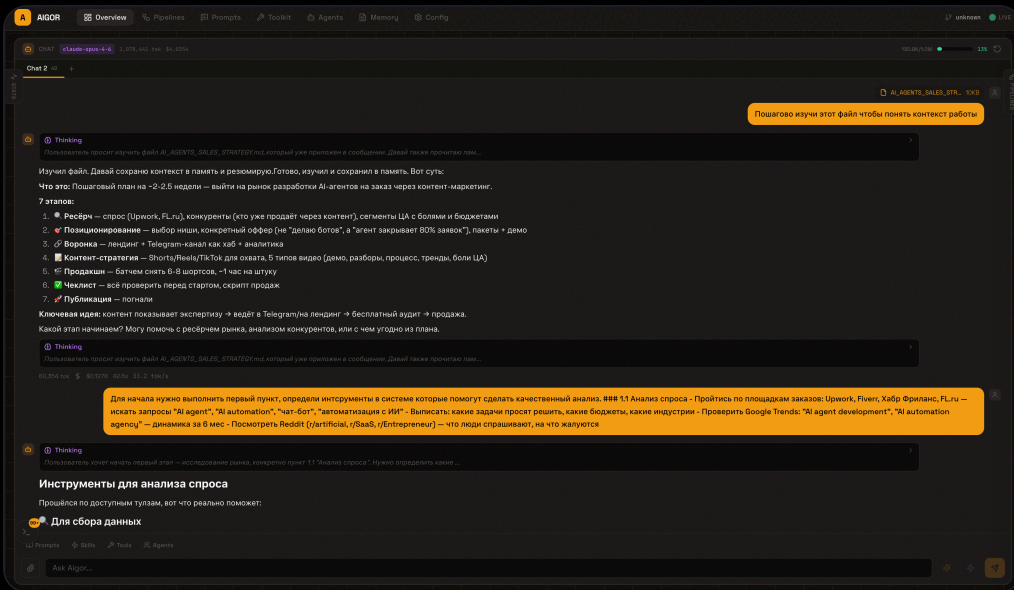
A AIGOR Overview Pipelines Prompts Toolkit Agents Memory Config unknown LIVE

CHAT claude-opus-4-6 1,078,441 tok $4,035s

Chat 2

AI_AGENTS_SALES_STR... 10KB

Пошагово изучи этот файл чтобы понять контекст работы

Thinking
Пользователь просит изучить файл AI_AGENTS_SALES_STRATEGY.md, который уже приложен в сообщении. Давай также прочитаю пам...

Изучил файл. Давай сохраню контекст в память и резюмирую.Готово, изучил и сохранил в память. Вот суть:

Что это: Пошаговый план на ~2-2.5 недели — выйти на рынок разработки AI-агентов на заказ через контент-маркетинг.

7 этапов:

1. Ресёрч — спрос (Upwork, FL.ru), конкуренты (кто уже продаёт через контент), сегменты ЦА с болями и бюджетами
2. Позиционирование — выбор ниши, конкретный оффер (не "делаю ботов", а "агент закрывает 80% заявок"), пакеты + демо
3. Воронка — лендинг + Telegram-канал как хаб + аналитика
4. Контент-стратегия — Shorts/Reels/TikTok для охвата, 5 типов видео (демо, разборы, процесс, тренды, боли ЦА)
5. Продакшн — батчем снять 6-8 шортсов, ~1 час на штуку
6. Чеклист — всё проверить перед стартом, скрипт продаж
7. Публикация — погнали

Ключевая идея: контент показывает экспертизу → ведёт в Telegram/на лендинг → бесплатный аудит → продажа.

Какой этап начинаем? Могу помочь с ресёрчем рынка, анализом конкурентов, или с чем угодно из плана.

Thinking
Пользователь просит изучить файл AI_AGENTS_SALES_STRATEGY.md, который уже приложен в сообщении. Давай также прочитаю пам...

Для начала нужно выполнить первый пункт, определи инстрyменты в системе которые помогут сделать качественный анализ. ### 1.1 Анализ спроса - Пройтись по площадкам заказов: Upwork, Fiverr, Хабр Фриланс, FL.ru — искать запросы "AI agent", "AI automation", "чат-бот", "автоматизация с ИИ" - Выписать: какие задачи просят решить, какие бюджеты, какие индустрии - Проверить Google Trends: "AI agent development", "AI automation agency" — динамика за 6 мес - Посмотреть Reddit (r/artificial, r/SaaS, r/Entrepreneur) — что люди спрашивают, на что жалуются

Thinking
Пользователь хочет начать первый этап — исследование рынка, конкретно пункт 1.1 "Анализ спроса". Нужно определить какие ...

Инструменты для анализа спроса

Прошёлся по доступным тулзам, вот что реально поможет:

Для сбора данных

Prompts Skills Tools Agents

Ask Aigor...